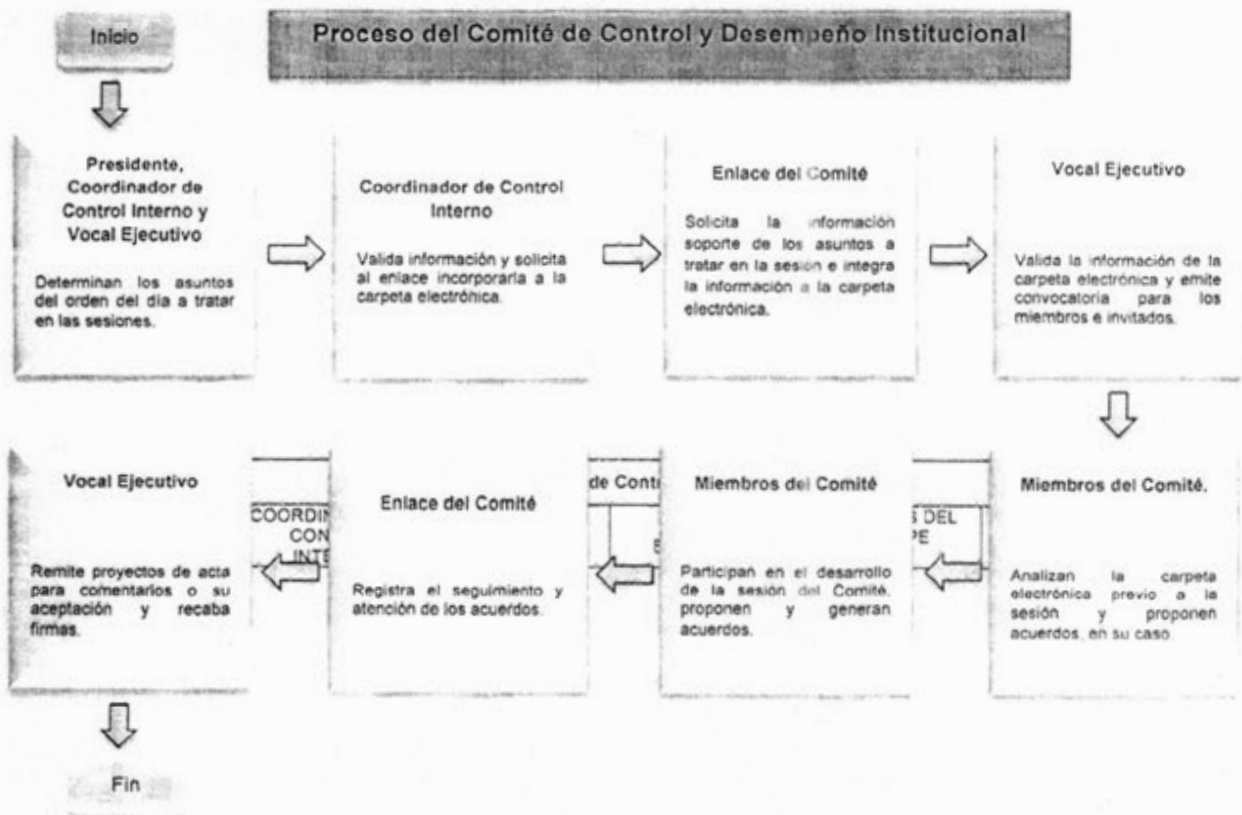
Inicio

Proceso del Comité de Control y Desempeño Institucional

Presidente, Coordinador de Control Interno y Vocal Ejecutivo

Determinan los asuntos del orden del día a tratar en las sesiones.

Coordinador de Control Interno

Valida información y solicita al enlace incorporarla a la carpeta electrónica.

Enlace del Comité

Solicita la información soporte de los asuntos a tratar en la sesión e integra la información a la carpeta electrónica.

Vocal Ejecutivo

Valida la información de la carpeta electrónica y emite convocatoria para los miembros e invitados.

Miembros del Comité.

Analizan la carpeta electrónica previo a la sesión y proponen acuerdos, en su caso.

S DEL
PE

Miembros del Comité

Participan en el desarrollo de la sesión del Comité, proponen y generan acuerdos.

de Cont

Enlace del Comité

Registra el seguimiento y atención de los acuerdos.

COORDIN
CON
INTE

Vocal Ejecutivo

Remite proyectos de acta para comentarios o su aceptación y recaba firmas.

Fin